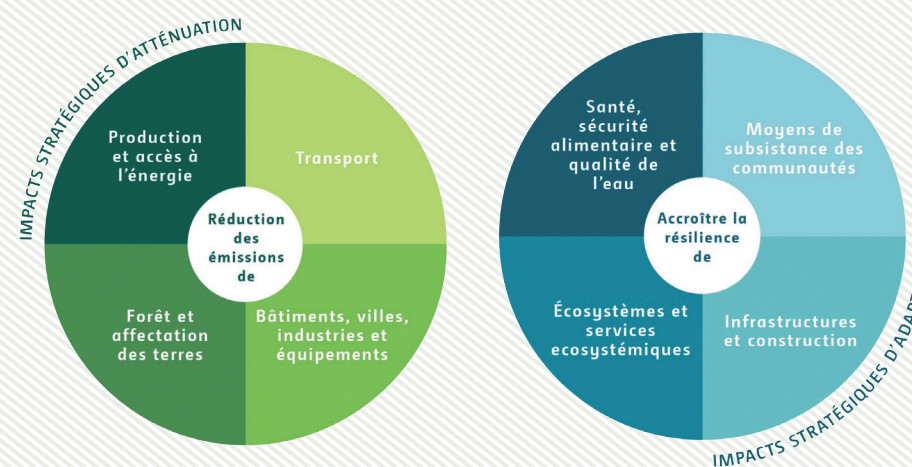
IMPACTS STRATÉGIQUES D'ATTÉNUATION

Production et accès à l'énergie

Transport

Réduction des émissions de

Forêt et affectation des terres

Bâtiments, villes, industries et équipements

Santé, sécurité alimentaire et qualité de l'eau

Moyens de subsistance des communautés

Accroître la résilience de

Écosystèmes et services ecosystémiques

Infrastructures et construction

IMPACTS STRATÉGIQUES D'ADA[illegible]